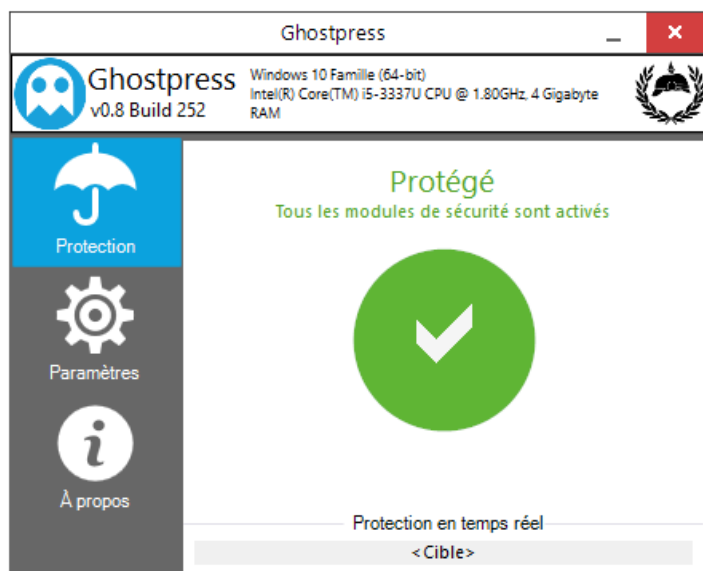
Ghostpress

Ghostpress
v0.8 Build 252

Windows 10 Famille (64-bit)
Intel(R) Core(TM) i5-3337U CPU @ 1.80GHz, 4 Gigabyte RAM

Protection

Paramètres

À propos

Protégé
Tous les modules de sécurité sont activés

Protection en temps réel
<Cible>